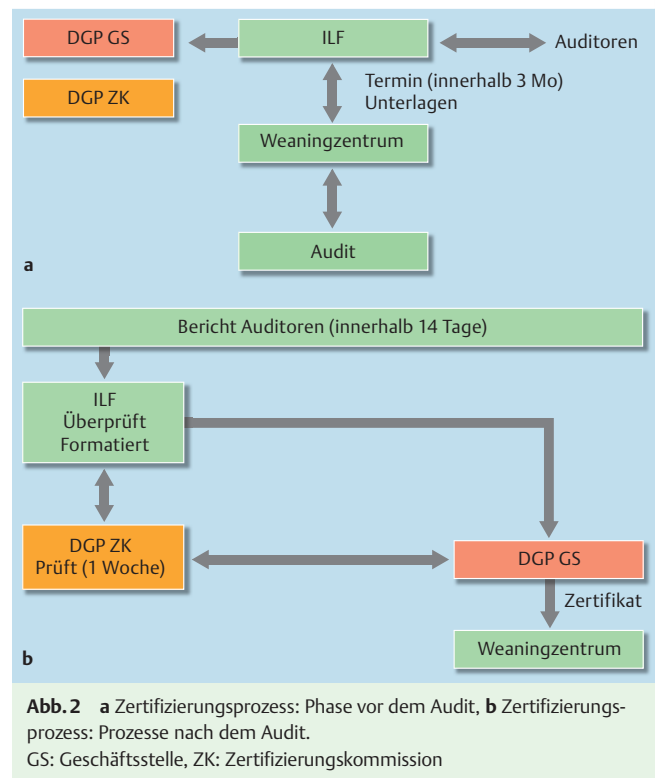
DGP GS

ILF

Auditoren

DGP ZK

Termin (innerhalb 3 Mo)
Unterlagen

Weaningzentrum

Audit

a

Bericht Auditoren (innerhalb 14 Tage)

ILF
Überprüft
Formatiert

DGP ZK
Prüft (1 Woche)

DGP GS

Zertifikat

Weaningzentrum

b

**Abb. 2** **a** Zertifizierungsprozess: Phase vor dem Audit, **b** Zertifizierungsprozess: Prozesse nach dem Audit.
GS: Geschäftsstelle, ZK: Zertifizierungskommission